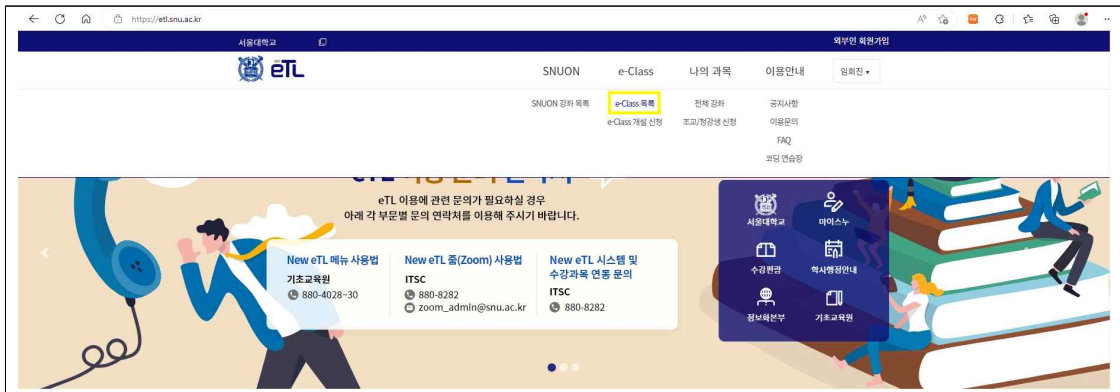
https://etl.snu.ac.kr

서울대학교

외부인 회원가입

eTL

SNUON　e-Class　나의 과목　이용안내　임희진 ▾

SNUON 강좌 목록

e-Class 목록
e-Class 개설 신청

전체 강좌
조교/청강생 신청

공지사항
이용문의
FAQ
코딩 연습장

eTL 이용에 관련 문의가 필요하실 경우
아래 각 부문별 문의 연락처를 이용해 주시기 바랍니다.

New eTL 메뉴 사용법
기초교육원
880-4028~30

New eTL 줌(Zoom) 사용법
ITSC
880-8282
zoom_admin@snu.ac.kr

New eTL 시스템 및 수강과목 연동 문의
ITSC
880-8282

서울대학교　마이스누
수강편람　학사행정안내
정보화본부　기초교육원